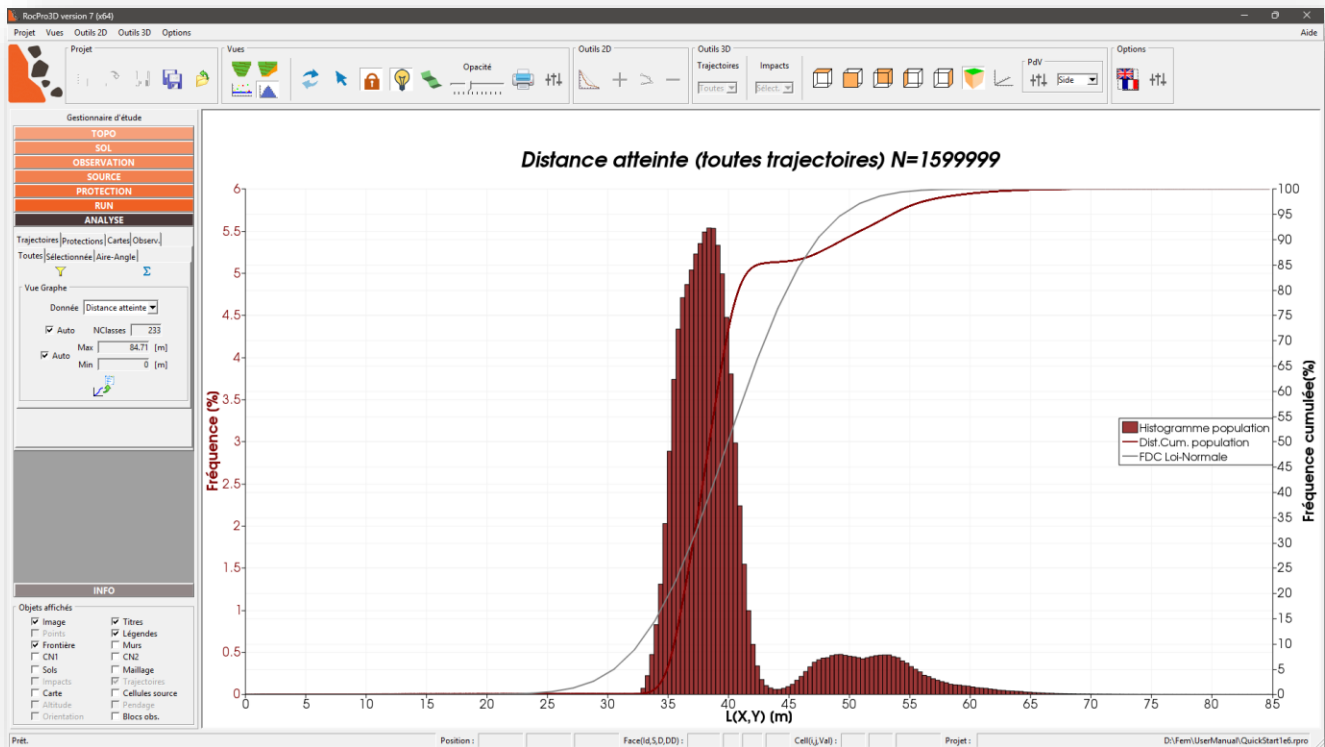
RocPro3D version 7 (x64)

Projet Vues Outils 2D Outils 3D Options Aide

Projet Vues Outils 2D Outils 3D Options

Opacité

Trajectoires Impacts

Toutes Sélect.

PdV

Side

Gestionnaire d'étude

TOPO
SOL
OBSERVATION
SOURCE
PROTECTION
RUN
ANALYSE

Trajectoires Protections Cartes Observ.

Toutes Sélectionnée Aire-Angle

Vue Graphe

Donnée Distance atteinte

Auto NClasses 233

Auto Max 84.71 [m]

Min 0 [m]

INFO

Objets affichés

Image
Points
Frontière
CN1
Sols
Impacts
Carte
Altitude
Orientation

Titres
Légendes
Murs
CN2
Maillage
Trajectoires
Cellules source
Pendage
Blocs obs.

Distance atteinte (toutes trajectoires) N=1599999

Fréquence (%)

Fréquence cumulée(%)

L(X,Y) (m)

0 0.5 1 1.5 2 2.5 3 3.5 4 4.5 5 5.5 6

0 5 10 15 20 25 30 35 40 45 50 55 60 65 70 75 80 85 90 95 100

0 5 10 15 20 25 30 35 40 45 50 55 60 65 70 75 80 85

Histogramme population
Dist.Cum. population
FDC Loi-Normale

Prêt. Position : Face(Id,S,D,DD) : Cell(i,j,Val) : Projet : D:\Fem\UserManual\QuickStart1e6.rpro